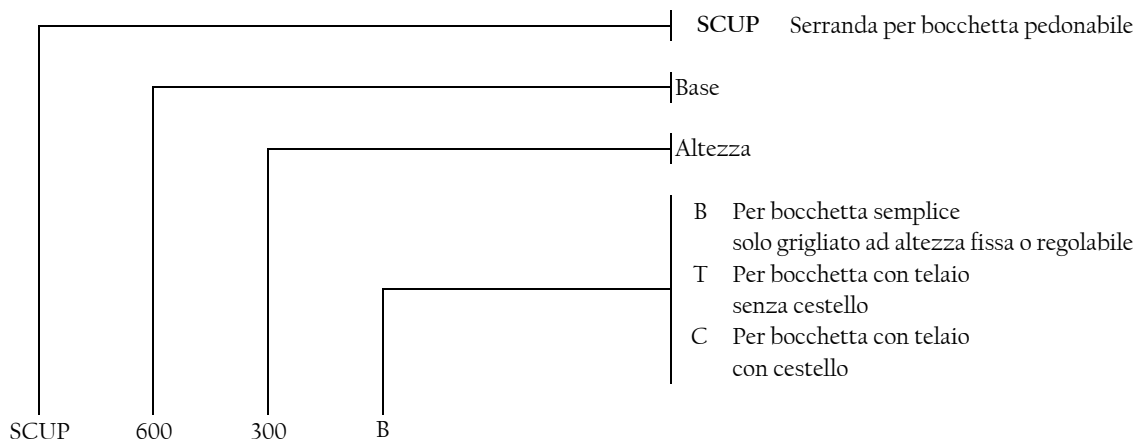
SCUP Serranda per bocchetta pedonabile

Base

Altezza

B Per bocchetta semplice
solo grigliato ad altezza fissa o regolabile

T Per bocchetta con telaio
senza cestello

C Per bocchetta con telaio
con cestello

SCUP 600 300 B